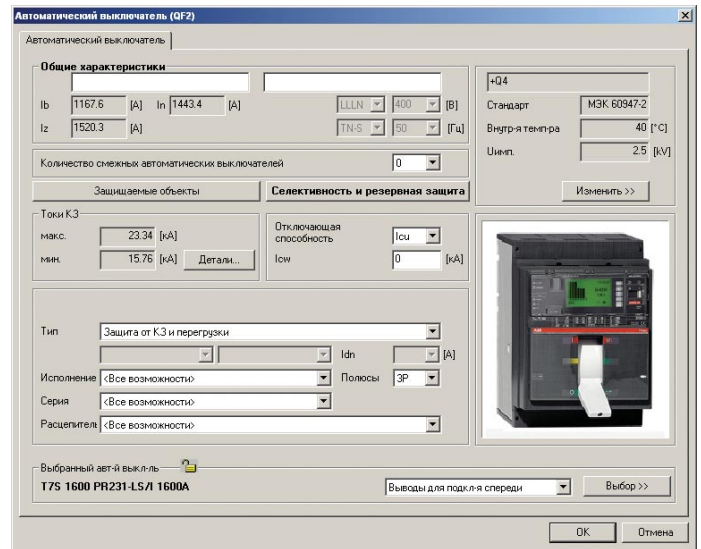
Автоматический выключатель (QF2)

Автоматический выключатель

Общие характеристики

Ib 1167.6 [A] In 1443.4 [A]

LLLN 400 [B]

Iz 1520.3 [A]

TN-S 50 [Гц]

+Q4

Стандарт МЭК 60947-2

Внутр-я темп-ра 40 [°C]

Uимп. 2.5 [kV]

Количество смежных автоматических выключателей 0

Изменить >>

Защищаемые объекты

Селективность и резервная защита

Токи КЗ

макс. 23.34 [kA]

мин. 15.76 [kA] Детали...

Отключающая способность Icu

Icw 0 [kA]

Тип Защита от КЗ и перегрузки

Idn [A]

Исполнение <Все возможности>

Полюсы 3P

Серия <Все возможности>

Расцепитель <Все возможности>

Выбранный авт-й выкл-ль

T7S 1600 PR231-LS/I 1600A

Выводы для подкл-я спереди

Выбор >>

OK

Отмена